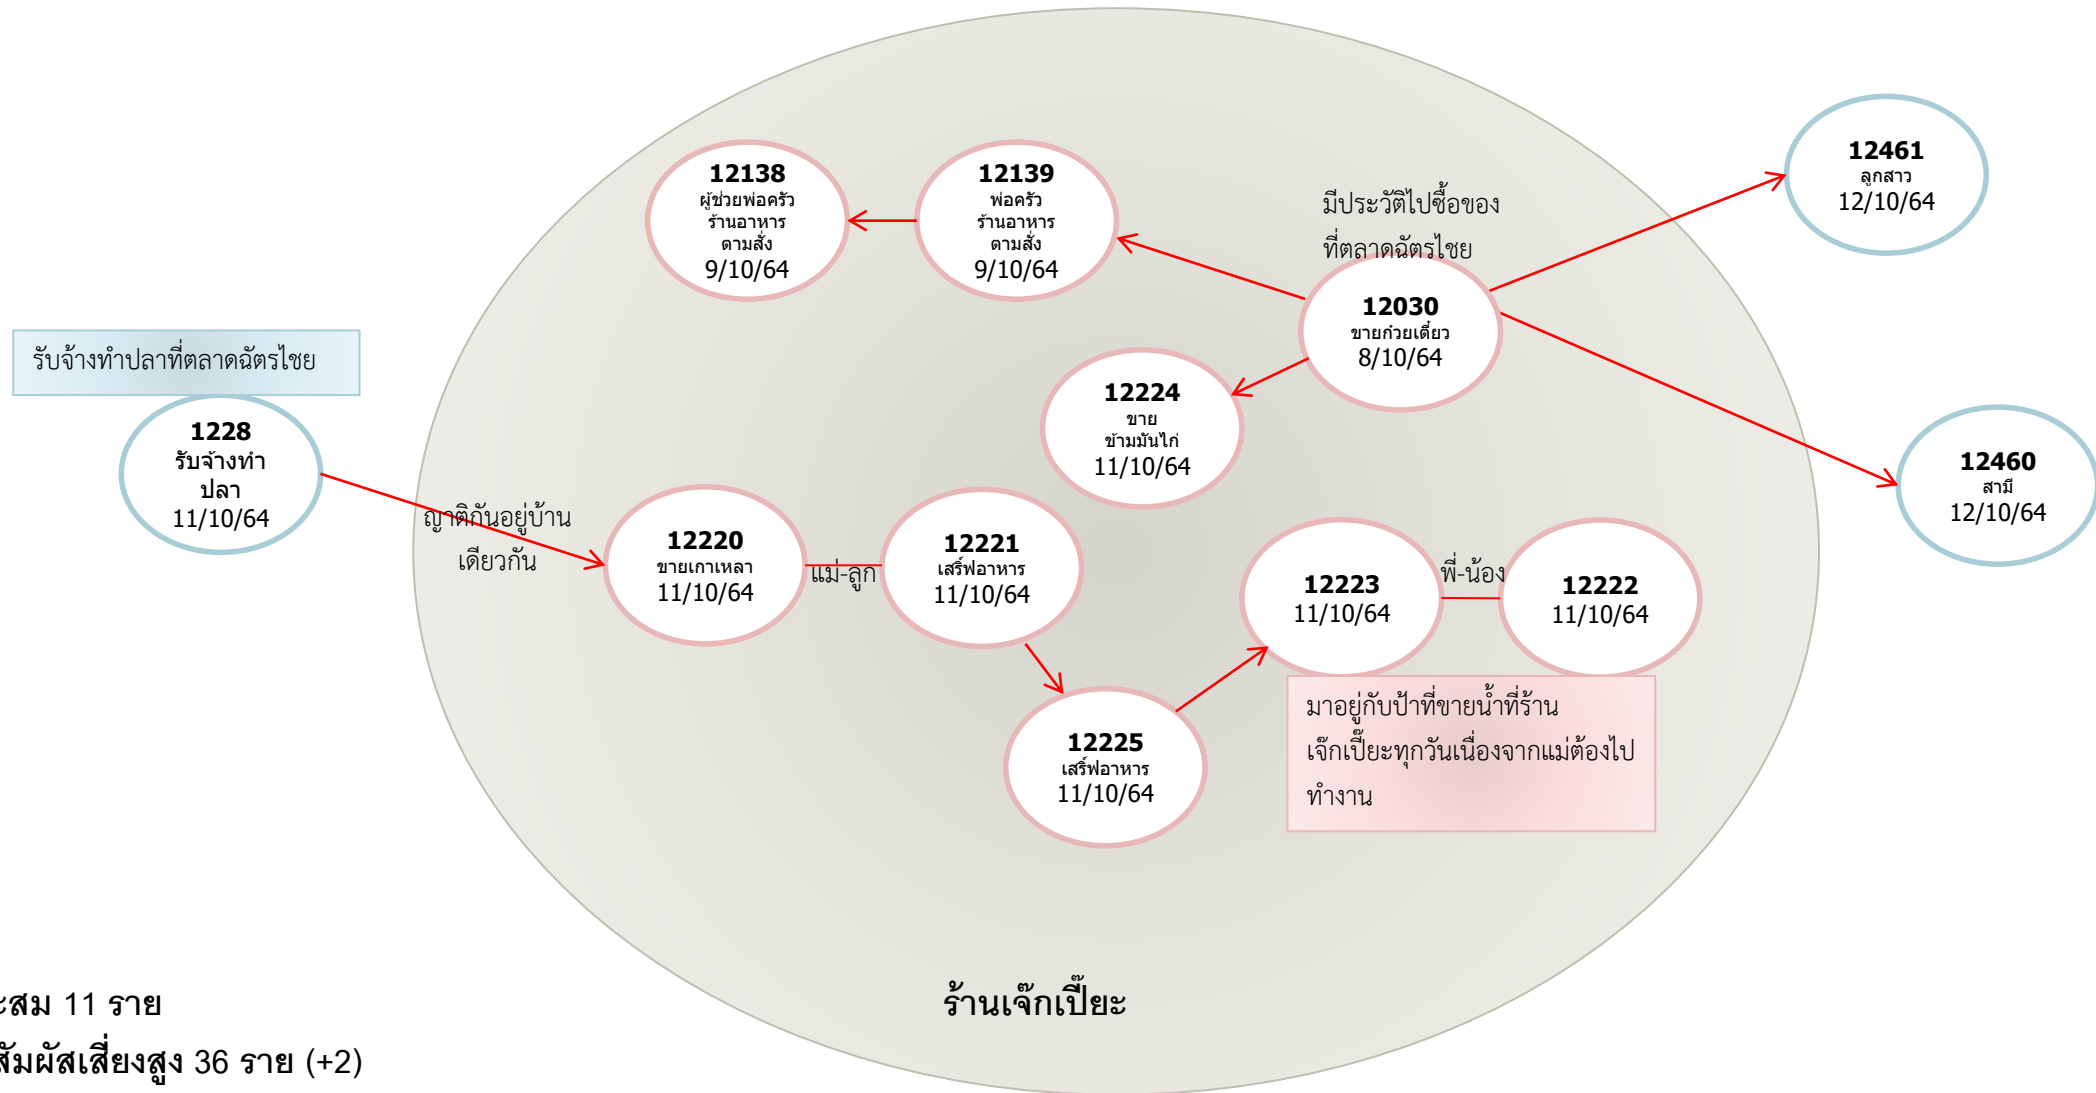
12138
ผู้ช่วยพ่อครัว
ร้านอาหาร
ตามสั่ง
9/10/64

12139
พ่อครัว
ร้านอาหาร
ตามสั่ง
9/10/64

มีประวัติไปซื้อของ
ที่ตลาดฉัตรไชย

12461
ลูกสาว
12/10/64

รับจ้างทำปลาที่ตลาดฉัตรไชย

12030
ขายก๋วยเตี๋ยว
8/10/64

12224
ขาย
ข้าวมันไก่
11/10/64

12460
สามี
12/10/64

1228
รับจ้างทำ
ปลา
11/10/64

ญาติกันอยู่บ้าน
เดียวกัน

12220
ขายเกาเหลา
11/10/64

แม่-ลูก

12221
เสิร์ฟอาหาร
11/10/64

12223
11/10/64

พี่-น้อง

12222
11/10/64

มาอยู่กับป้าที่ขายน้ำที่ร้าน
เจ๊กเปี๊ยะทุกวันเนื่องจากแม่ต้องไป
ทำงาน

12225
เสิร์ฟอาหาร
11/10/64

ร้านเจ๊กเปี๊ยะ

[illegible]สม 11 ราย
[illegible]สัมผัสเสี่ยงสูง 36 ราย (+2)